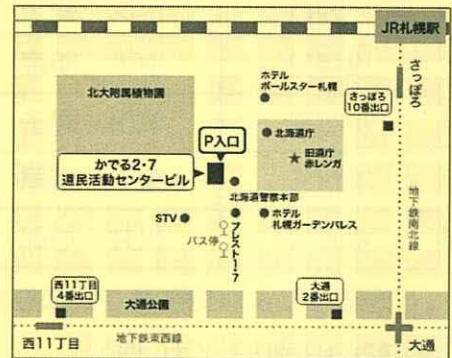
JR札幌駅

北大附属植物園

ホテル
ポールスター札幌

さっぽろ

さっぽろ
10番出口

P入口

北海道庁

旧道庁
赤レンガ

かでる2・7
道民活動センタービル

北海道警察本部

STV

ホテル
札幌ガーデンパレス

プレストーフ

バス停

地下鉄南北線

西11丁目
4番出口

大通
2番出口

大通公園

西11丁目

地下鉄東西線

大通